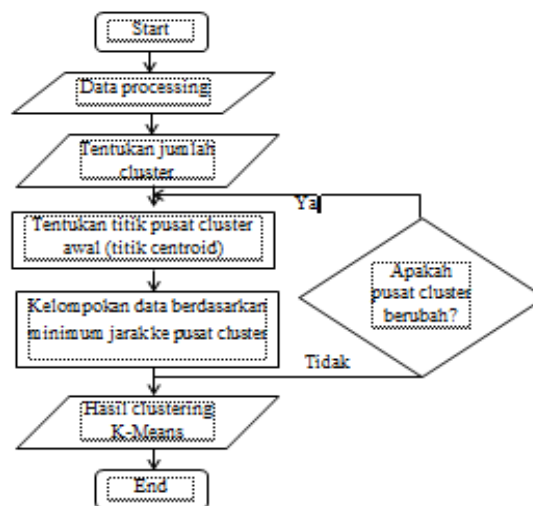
Start

Data processing

Tentukan jumlah cluster

Ya

Tentukan titik pusat cluster awal (titik centroid)

Apakah pusat cluster berubah?

Kelompokan data berdasarkan minimum jarak ke pusat cluster

Tidak

Hasil clustering K-Means

End